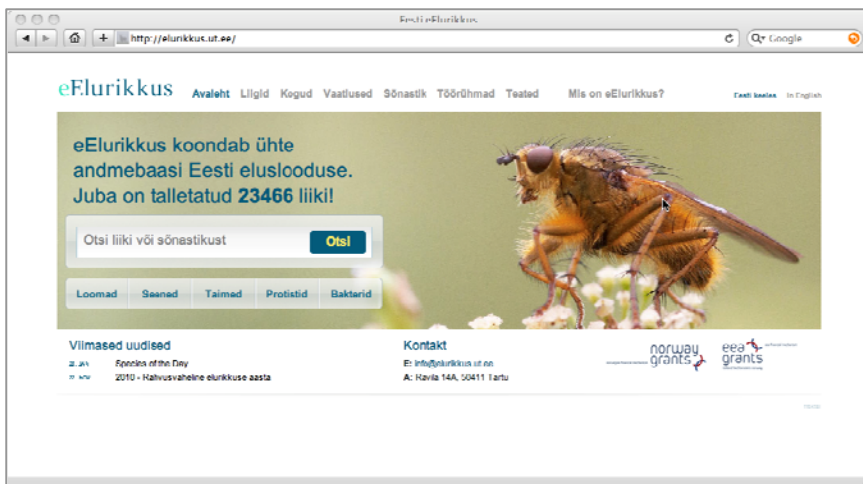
Eesti eElurikkus

http://elurikkus.ut.ee/

Google

eElurikkus

Avaleht Liigid Kogud Vaatlused Sõnastik Töörühmad Teated

Mis on eElurikkus?

Eesti keeles In English

eElurikkus koondab ühte andmebaasi Eesti elusloodusse. Juba on talletatud **23466** liiki!

Otsi liiki või sõnastikust

Otsi

Loomad Seened Taimed Protistid Bakterid

Viimased uudised

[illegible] Species of the Day

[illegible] 2010 - Rahvusvaheline elurikkuse aasta

Kontakt

E: info@elurikkus.ut.ee

A: Ravila 14A, 50411 Tartu

norway grants

eea grants